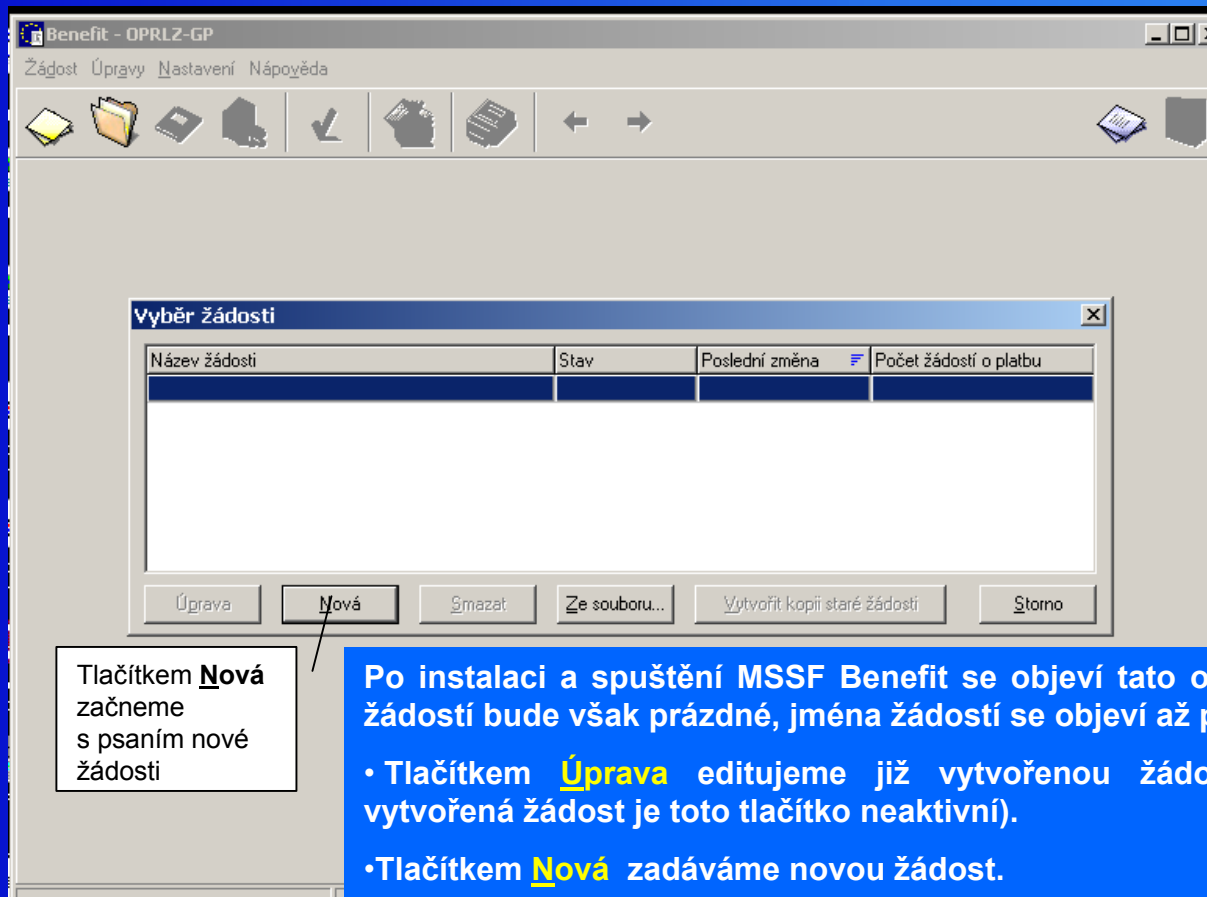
Benefit - OPRLZ-GP

Žádost Úpravy Nastavení Nápověda

Výběr žádosti

| Název žádosti | Stav | Poslední změna | Počet žádostí o platbu |
|---|---|---|---|
| | | | |

Úprava Nová Smazat Ze souboru... Vytvořit kopii staré žádosti Storno

Tlačítkem **Nová** začneme s psaním nové žádosti

Po instalaci a spuštění MSSF Benefit se objeví tato o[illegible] žádostí bude však prázdné, jména žádostí se objeví až p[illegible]

• Tlačítkem Úprava editujeme již vytvořenou žádo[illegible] vytvořená žádost je toto tlačítko neaktivní).

•Tlačítkem Nová zadáváme novou žádost.